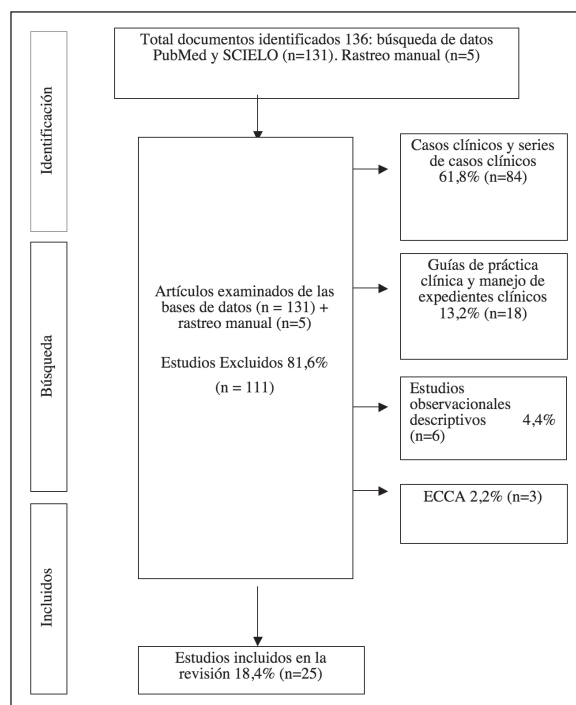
Identificación

Total documentos identificados 136: búsqueda de datos PubMed y SCIELO (n=131). Rastreo manual (n=5)

Búsqueda

Artículos examinados de las bases de datos (n = 131) + rastreo manual (n=5)

Estudios Excluidos 81,6%

(n = 111)

Casos clínicos y series de casos clínicos 61,8% (n=84)

Guías de práctica clínica y manejo de expedientes clínicos 13,2% (n=18)

Estudios observacionales descriptivos 4,4% (n=6)

ECCA 2,2% (n=3)

Incluidos

Estudios incluidos en la revisión 18,4% (n=25)